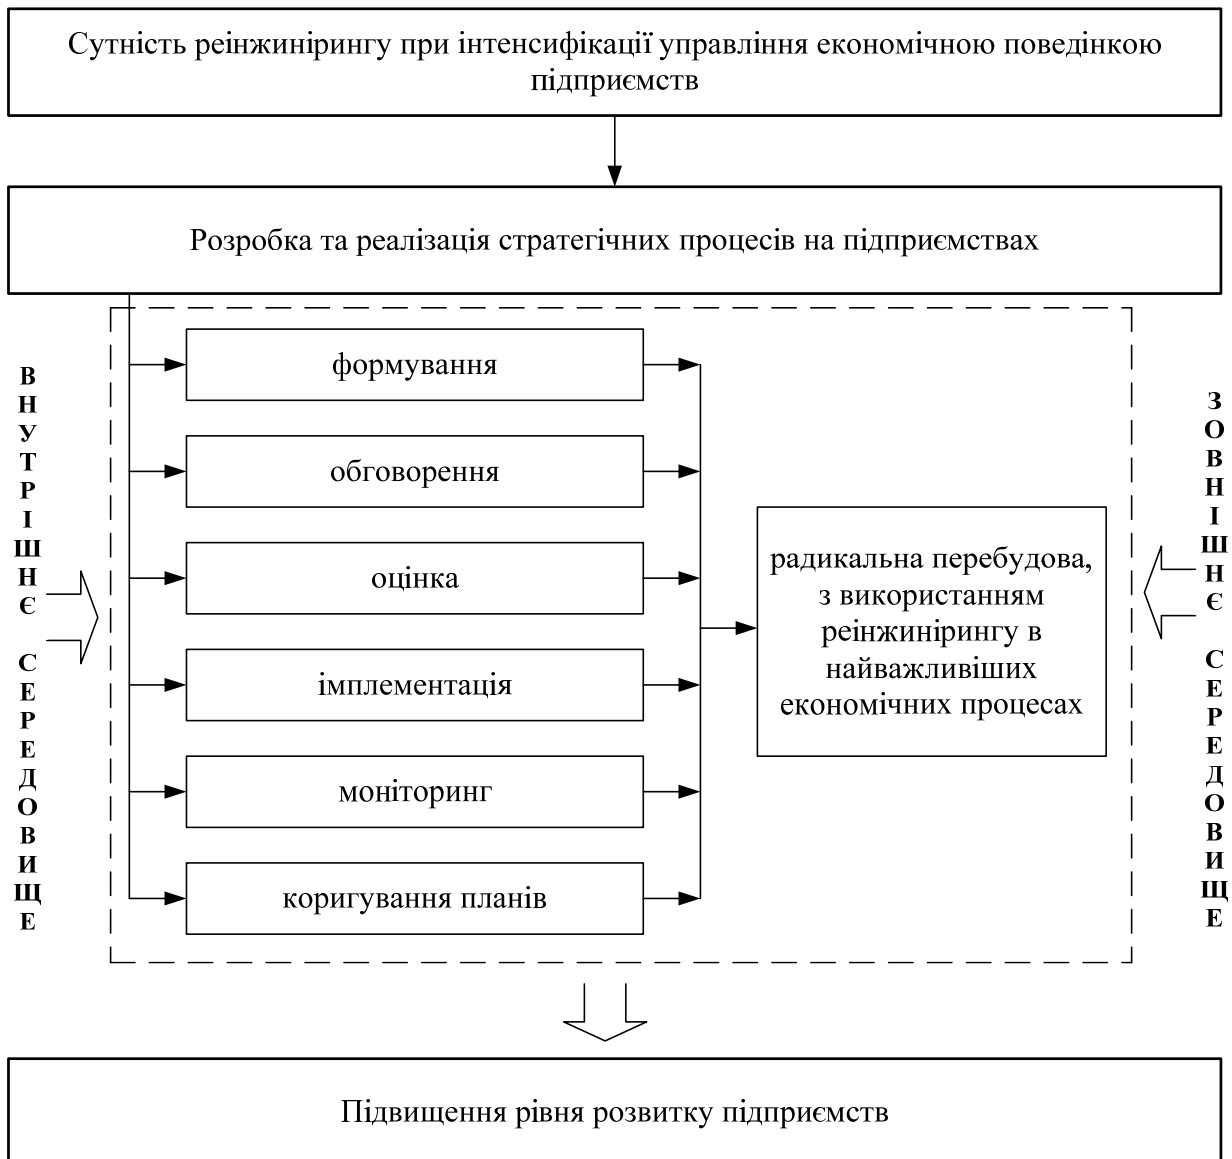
Сутність реінжинірингу при інтенсифікації управління економічною поведінкою підприємств

Розробка та реалізація стратегічних процесів на підприємствах

ВНУТРІШНЄ СЕРЕДОВИЩЕ

формування

обговорення

оцінка

імплементація

моніторинг

коригування планів

радикальна перебудова, з використанням реінжинірингу в найважливіших економічних процесах

ЗОВНІШНЄ СЕРЕДОВИЩЕ

Підвищення рівня розвитку підприємств